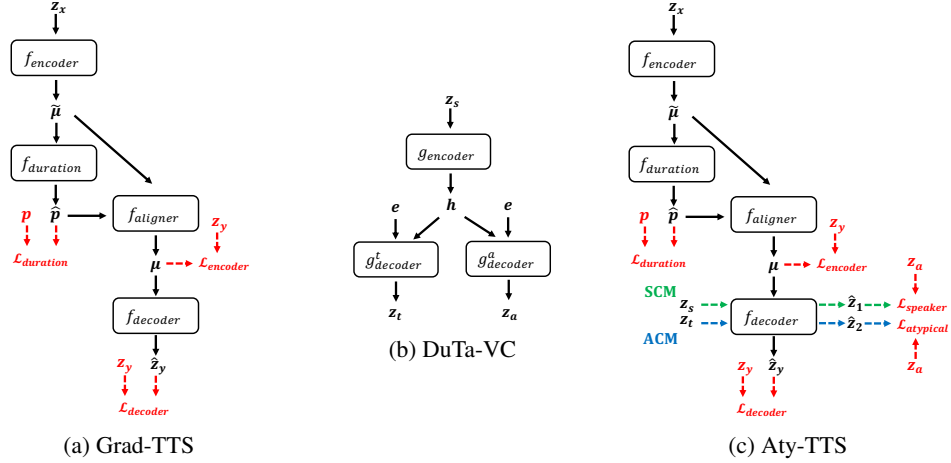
$z_x$

$f_{encoder}$

$\widetilde{\mu}$

$f_{duration}$

$p$ $\widehat{p}$

$f_{aligner}$

$z_y$

$\mathcal{L}_{duration}$

$\mu$ $\mathcal{L}_{encoder}$

$f_{decoder}$

$z_y$ $\widehat{z}_y$

$\mathcal{L}_{decoder}$

(a) Grad-TTS

$z_s$

$g_{encoder}$

$e$ $h$ $e$

$g^t_{decoder}$ $g^a_{decoder}$

$z_t$ $z_a$

(b) DuTa-VC

$z_x$

$f_{encoder}$

$\widetilde{\mu}$

$f_{duration}$

$p$ $\widehat{p}$

$f_{aligner}$

$z_y$

$\mathcal{L}_{duration}$

$\mu$ $\mathcal{L}_{encoder}$

$z_a$

SCM $z_s$

$z_t$

ACM

$f_{decoder}$

$\widehat{z}_1$ $\mathcal{L}_{speaker}$

$\widehat{z}_2$ $\mathcal{L}_{atypical}$

$z_a$

$z_y$ $\widehat{z}_y$

$\mathcal{L}_{decoder}$

(c) Aty-TTS